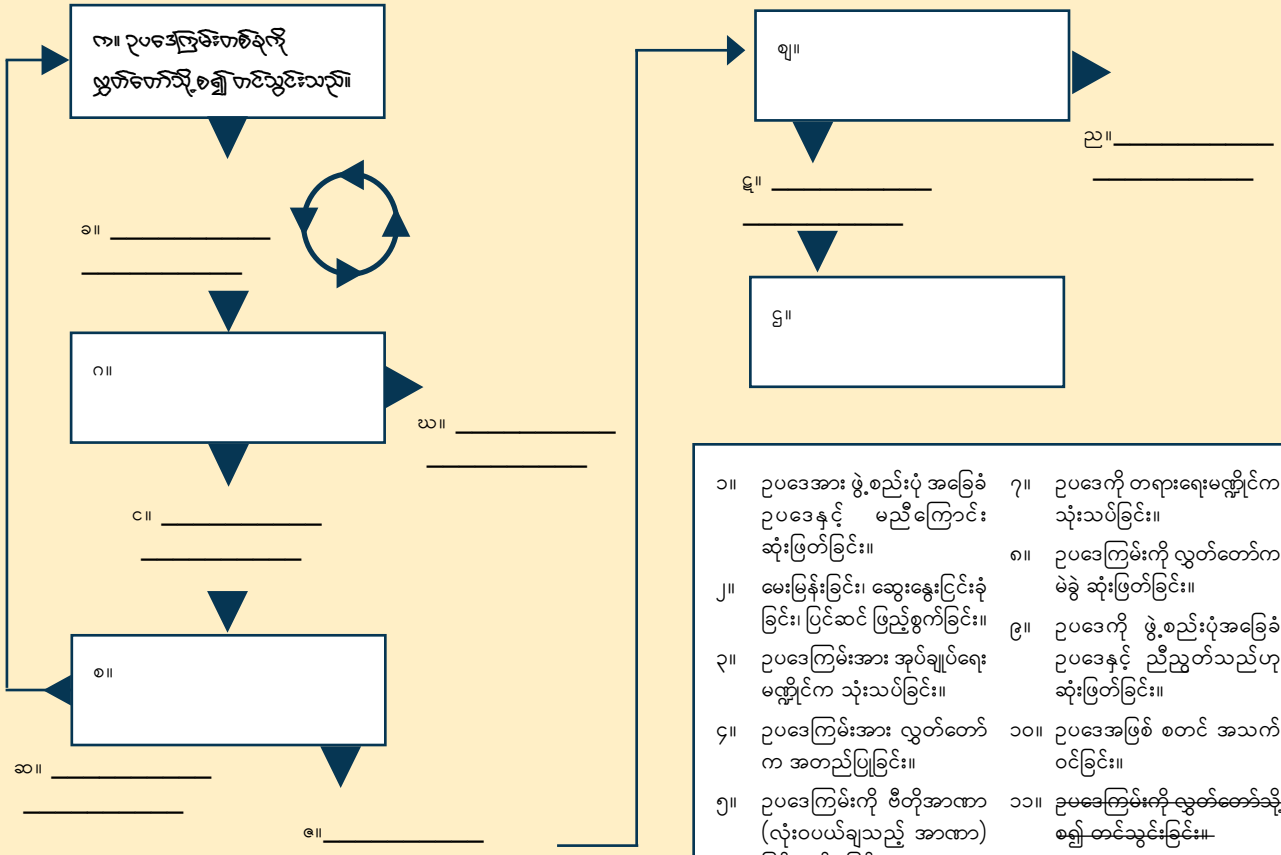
က။ ဥပဒေကြမ်းတစ်ခုကို လွှတ်တော်သို့ စ၍ တင်သွင်းသည်။

ခ။ ______________
______________

ဂ။

ဃ။ ______________
______________

င။ ______________
______________

စ။

ဆ။ ______________
______________

ဇ။______________

ဈ။

ည။______________
______________

ဋ။ ______________
______________

ဌ။

၁။ ဥပဒေအား ဖွဲ့စည်းပုံ အခြေခံဥပဒေနှင့် မညီကြောင်း ဆုံးဖြတ်ခြင်း။

၂။ မေးမြန်းခြင်း၊ ဆွေးနွေးငြင်းခုံခြင်း၊ ပြင်ဆင် ဖြည့်စွက်ခြင်း။

၃။ ဥပဒေကြမ်းအား အုပ်ချုပ်ရေးမဏ္ဍိုင်က သုံးသပ်ခြင်း။

၄။ ဥပဒေကြမ်းအား လွှတ်တော်က အတည်ပြုခြင်း။

၅။ ဥပဒေကြမ်းကို ဗီတိုအာဏာ (လုံးဝပယ်ချသည့် အာဏာ) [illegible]

၇။ ဥပဒေကို တရားရေးမဏ္ဍိုင်က သုံးသပ်ခြင်း။

၈။ ဥပဒေကြမ်းကို လွှတ်တော်က မဲခွဲ ဆုံးဖြတ်ခြင်း။

၉။ ဥပဒေကို ဖွဲ့စည်းပုံအခြေခံဥပဒေနှင့် ညီညွတ်သည်ဟု ဆုံးဖြတ်ခြင်း။

၁၀။ ဥပဒေအဖြစ် စတင် အသက်ဝင်ခြင်း။

၁၁။ ဥပဒေကြမ်းကို လွှတ်တော်သို့ စ၍ တင်သွင်းခြင်း။